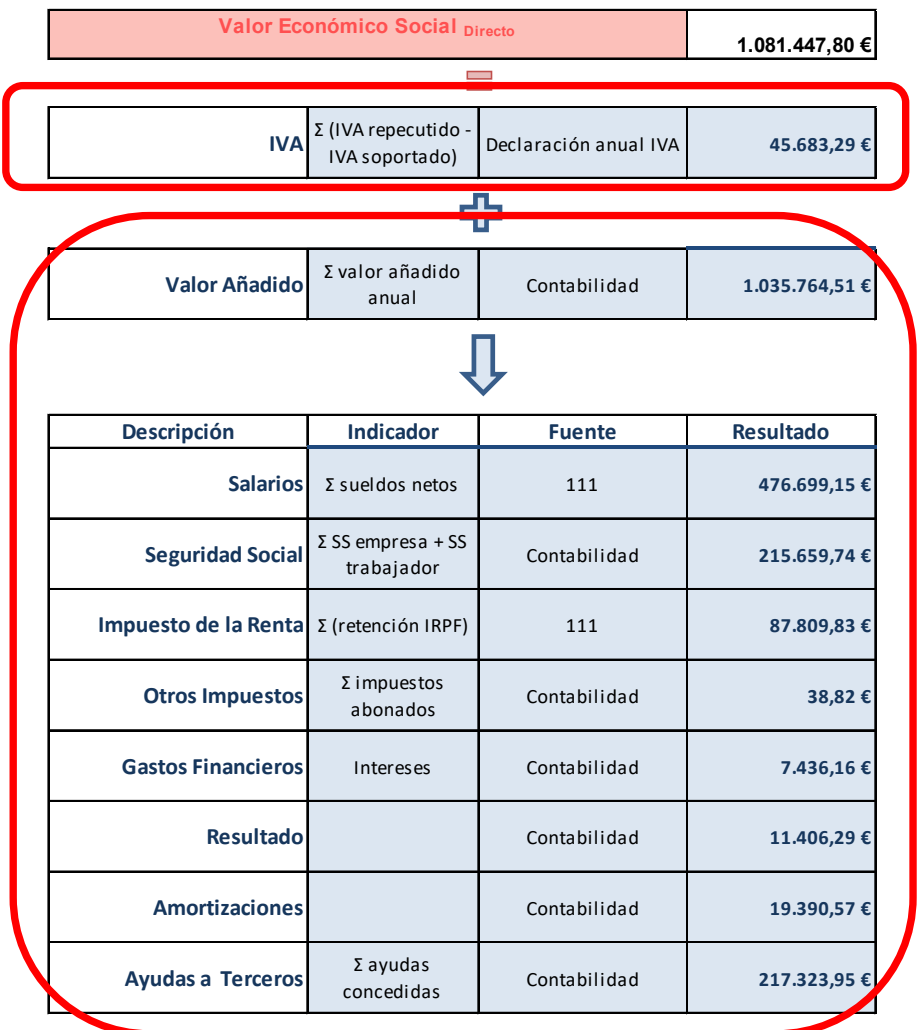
| Valor Económico Social $_{\text{Directo}}$ | 1.081.447,80 € |
|---|---|

| IVA | Σ (IVA repecutido - IVA soportado) | Declaración anual IVA | 45.683,29 € |
|---|---|---|---|

| Valor Añadido | Σ valor añadido anual | Contabilidad | 1.035.764,51 € |
|---|---|---|---|

| Descripción | Indicador | Fuente | Resultado |
|---|---|---|---|
| Salarios | Σ sueldos netos | 111 | 476.699,15 € |
| Seguridad Social | Σ SS empresa + SS trabajador | Contabilidad | 215.659,74 € |
| Impuesto de la Renta | Σ (retención IRPF) | 111 | 87.809,83 € |
| Otros Impuestos | Σ impuestos abonados | Contabilidad | 38,82 € |
| Gastos Financieros | Intereses | Contabilidad | 7.436,16 € |
| Resultado | | Contabilidad | 11.406,29 € |
| Amortizaciones | | Contabilidad | 19.390,57 € |
| Ayudas a Terceros | Σ ayudas concedidas | Contabilidad | 217.323,95 € |